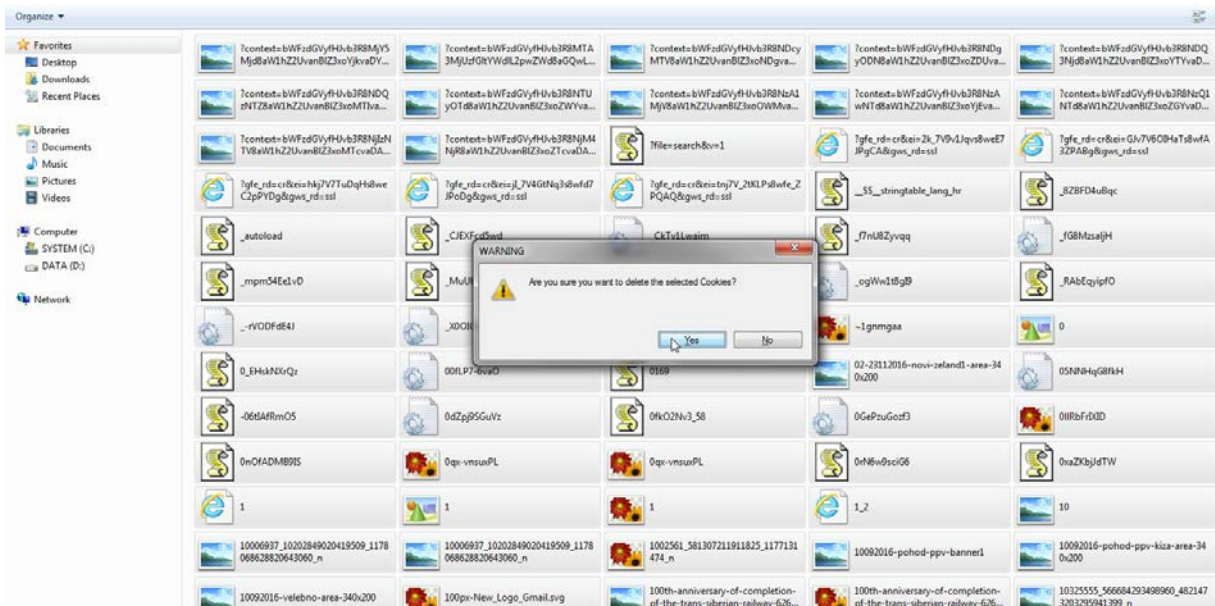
Organize ▾

Favorites
Desktop
Downloads
Recent Places

Libraries
Documents
Music
Pictures
Videos

Computer
SYSTEM (C:)
DATA (D:)

Network

?context=bWFzdGVyfHJvb3R8MjY5Mjd8aW1hZ2UvanBlZ3xoYjkvaDY...
?context=bWFzdGVyfHJvb3R8MTA3MjUzfGltYWdlL2pwZWd8aGQwL...
?context=bWFzdGVyfHJvb3R8NDcyMTV8aW1hZ2UvanBlZ3xoNDgva...
?context=bWFzdGVyfHJvb3R8NDgyODN8aW1hZ2UvanBlZ3xoZDUva...
?context=bWFzdGVyfHJvb3R8NDQ3Njd8aW1hZ2UvanBlZ3xoYTYvaD...
?context=bWFzdGVyfHJvb3R8NDQzNTZ8aW1hZ2UvanBlZ3xoMTIva...
?context=bWFzdGVyfHJvb3R8NTUyOTd8aW1hZ2UvanBlZ3xoZWYva...
?context=bWFzdGVyfHJvb3R8NzA1MjV8aW1hZ2UvanBlZ3xoOWMva...
?context=bWFzdGVyfHJvb3R8NzAwNTd8aW1hZ2UvanBlZ3xoYjEva...
?context=bWFzdGVyfHJvb3R8NzQ1NTd8aW1hZ2UvanBlZ3xoZGYvaD...
?context=bWFzdGVyfHJvb3R8NjIzNTV8aW1hZ2UvanBlZ3xoMTcvaDA...
?context=bWFzdGVyfHJvb3R8NjM4NjR8aW1hZ2UvanBlZ3xoZTcvaDA...
?file=search&v=1
?gfe_rd=cr&ei=2k_7V9v1Jqvs8weE7JPgCA&gws_rd=ssl
?gfe_rd=cr&ei=GJv7V6O8HaTs8wfA3ZPABg&gws_rd=ssl
?gfe_rd=cr&ei=hkj7V7TuDqHs8weC2pPYDg&gws_rd=ssl
?gfe_rd=cr&ei=jl_7V4GtNq3s8wfd7JPoDg&gws_rd=ssl
?gfe_rd=cr&ei=tnj7V_2tKLPs8wfe_ZPQAQ&gws_rd=ssl
__$$_stringtable_lang_hr
_8ZBFD4uBqc
_autoload
_CJEXFcd5wd
_CkTv1Lwaim
_f7nU8Zyvqq
_fG8MzsaljH
_mpm54Ee1vD
_MuU
_ogWw1t8gl9
_RAbEqyipfO
_-rVODFdE4J
_X0OI
~1gnmgaa
0
0_EHskNXrQz
00fLP7-6vaO
0169
02-23112016-novi-zelandl-area-340x200
05NNHqG8fkH
-06tlAfRmO5
0dZpj9SGuVz
0fkO2Nv3_58
0GePzuGozf3
0IIRbFrIXID
0nOfADMB9IS
0qx-vnsuxPL
0qx-vnsuxPL
0rN6w9sciG6
0xaZKbjIdTW
1
1
1
1_2
10
10006937_10202849020419509_1178068628820643060_n
10006937_10202849020419509_1178068628820643060_n
1002561_581307211911825_1177131474_n
10092016-pohod-ppv-banner1
10092016-pohod-ppv-kiza-area-340x200
10092016-velebno-area-340x200
100px-New_Logo_Gmail.svg
100th-anniversary-of-completion-of-the-trans-siberian-railway-626...
100th-anniversary-of-completion-of-the-trans-siberian-railway-626...
10325555_566684293498960_4821473203295941399_n

WARNING
Are you sure you want to delete the selected Cookies?
Yes
No